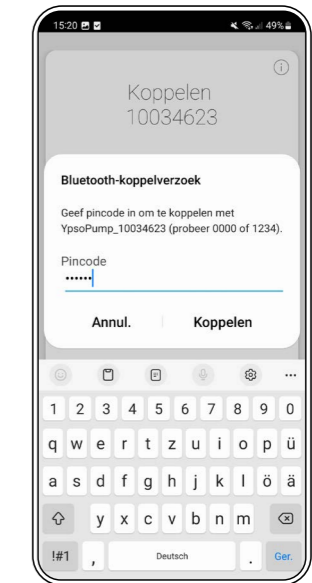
15:20 49%

Koppelen
10034623

Bluetooth-koppelverzoek

Geef pincode in om te koppelen met YpsoPump_10034623 (probeer 0000 of 1234).

Pincode
••••••

Annul. Koppelen

1 2 3 4 5 6 7 8 9 0
q w e r t z u i o p ü
a s d f g h j k l ö ä
y x c v b n m
!#1 , Deutsch . Ger.